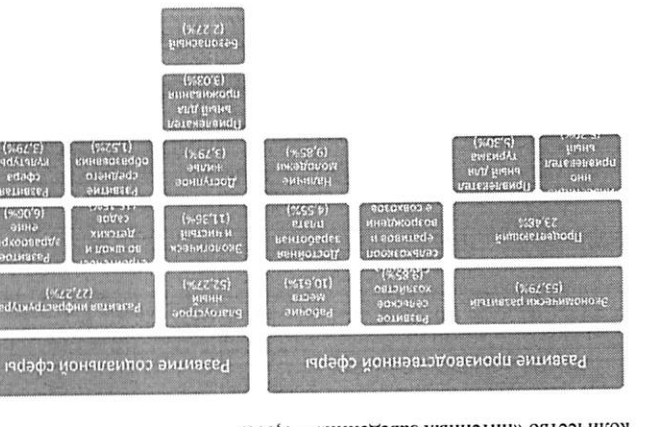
количество «интервьюируемых» сфер

Развитие производственной сферы

Экономическое развитие (53,79%)

Процветающий 23,48%

Привлекательный для туризма (5,30%)

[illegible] привлекательный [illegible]

Развитие сельского хозяйства (18,85%)

Возрождение сельхозкооперации и совхозов

Рабочие места (10,61%)

Достойная заработная плата (6,55%)

Наличие молодежи (9,85%)

Развитие социальной сферы

Благоустроенный (52,27%)

Экологически чистый (11,36%)

Доступное жилье (3,79%)

Привлекательный для проживания (3,03%)

Безопасный (2,27%)

Развитие инфраструктуры (27,27%)

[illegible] школ и детских садов

Развитие среднего образования (1,52%)

Развитие здравоохранения (6,06%)

Развитие сфера культуры (3,79%)